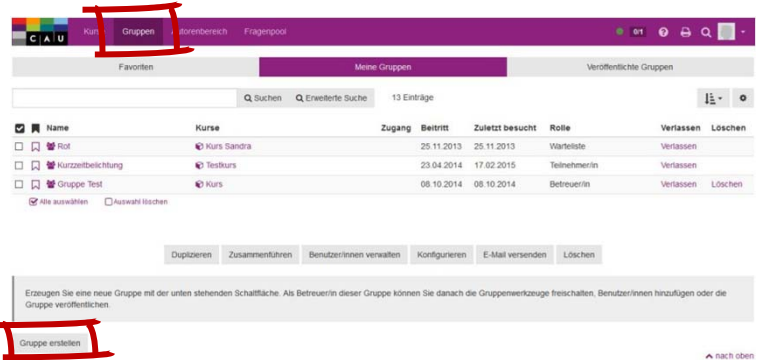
CAU Kurse Gruppen Autorenbereich Fragenpool

0/1

Favoriten | Meine Gruppen | Veröffentlichte Gruppen

Suchen Erweiterte Suche 13 Einträge

| | Name | Kurse | Zugang | Beitritt | Zuletzt besucht | Rolle | Verlassen | Löschen |
|---|---|---|---|---|---|---|---|---|
| | Rot | Kurs Sandra | | 25.11.2013 | 25.11.2013 | Warteliste | Verlassen | |
| | Kurzzeitbelichtung | Testkurs | | 23.04.2014 | 17.02.2015 | Teilnehmer/in | Verlassen | |
| | Gruppe Test | Kurs | | 08.10.2014 | 08.10.2014 | Betreuer/in | Verlassen | Löschen |

Alle auswählen Auswahl löschen

Duplizieren Zusammenführen Benutzer/innen verwalten Konfigurieren E-Mail versenden Löschen

Erzeugen Sie eine neue Gruppe mit der unten stehenden Schaltfläche. Als Betreuer/in dieser Gruppe können Sie danach die Gruppenwerkzeuge freischalten, Benutzer/innen hinzufügen oder die Gruppe veröffentlichen.

Gruppe erstellen

nach oben